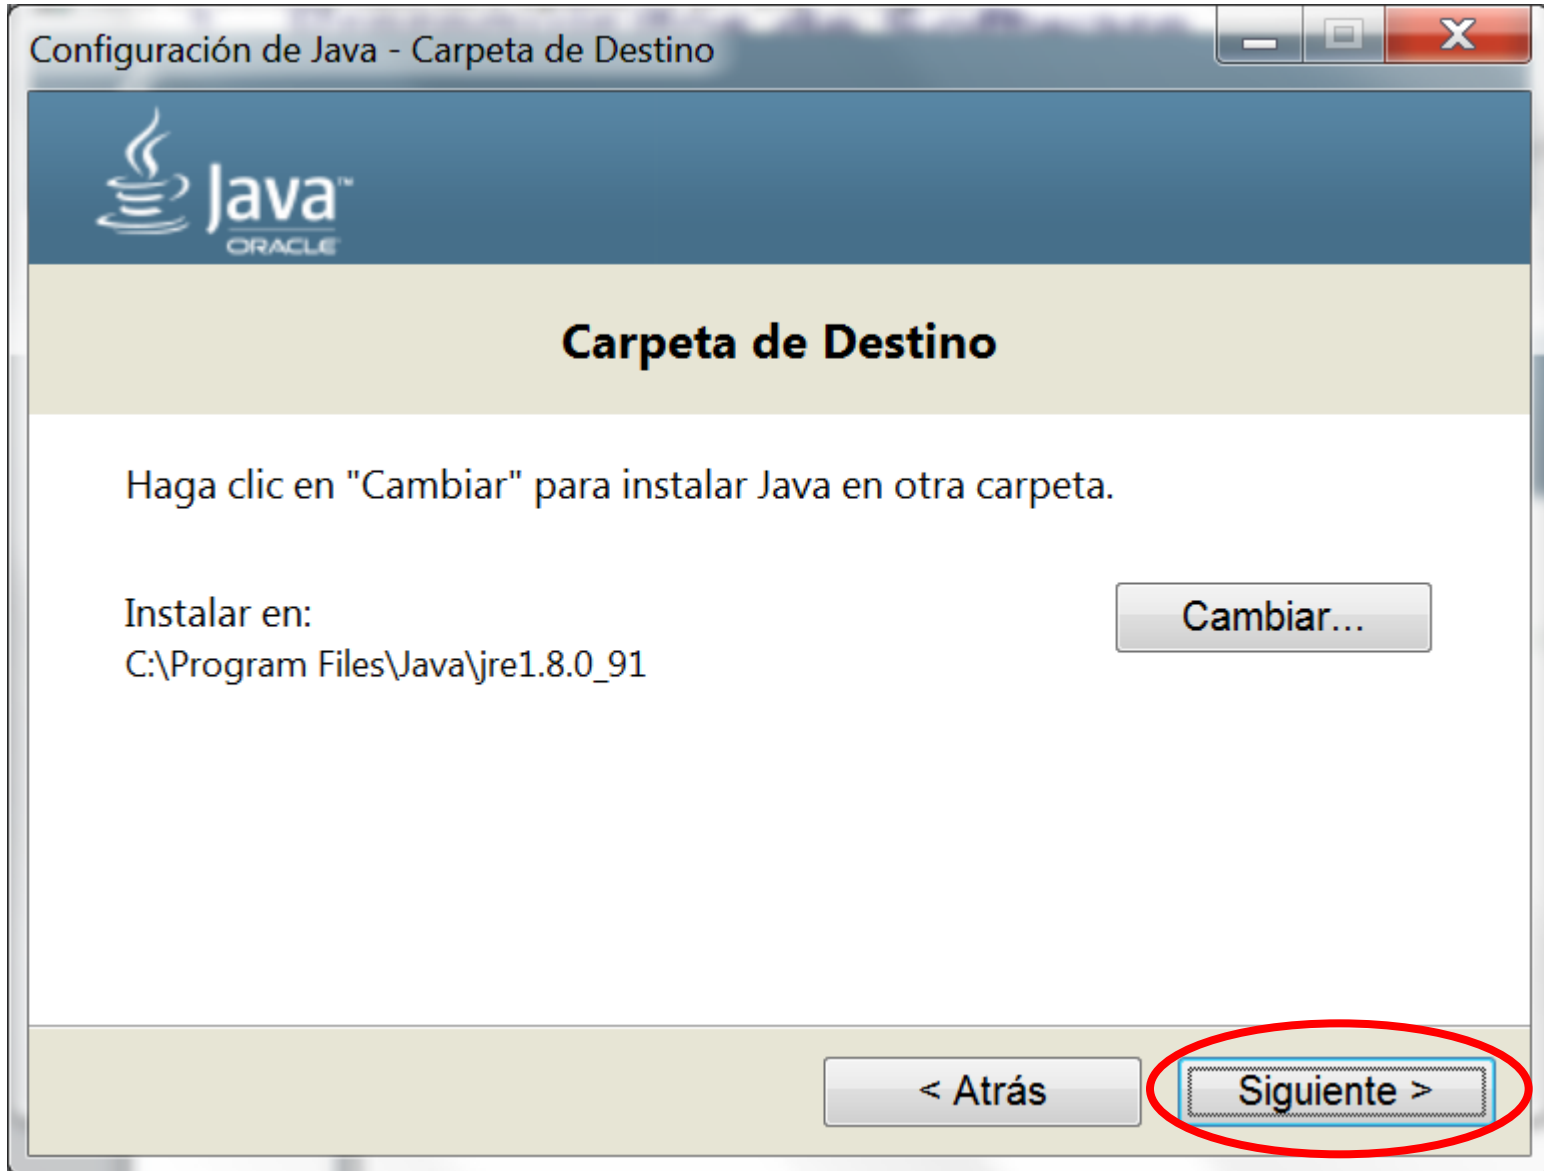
Configuración de Java - Carpeta de Destino

Java™
ORACLE

Carpeta de Destino

Haga clic en "Cambiar" para instalar Java en otra carpeta.

Instalar en:
C:\Program Files\Java\jre1.8.0_91

Cambiar...

< Atrás

Siguiente >